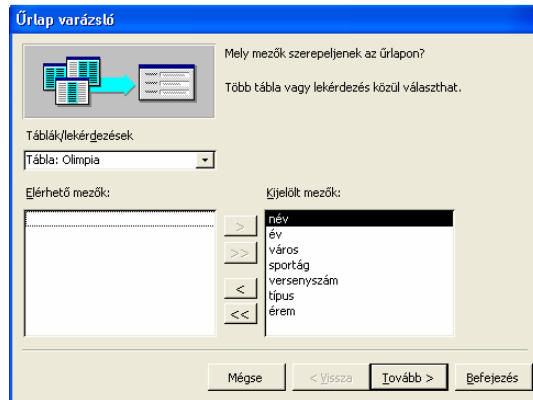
Űrlap varázsló

Mely mezők szerepeljenek az űrlapon?

Több tábla vagy lekérdezés közül választhat.

Táblák/lekérdezések

Tábla: Olimpia

Elérhető mezők:

Kijelölt mezők:

név
év
város
sportág
versenyszám
típus
érem

>
>>
<
<<

Mégse
< Vissza
Tovább >
Befejezés